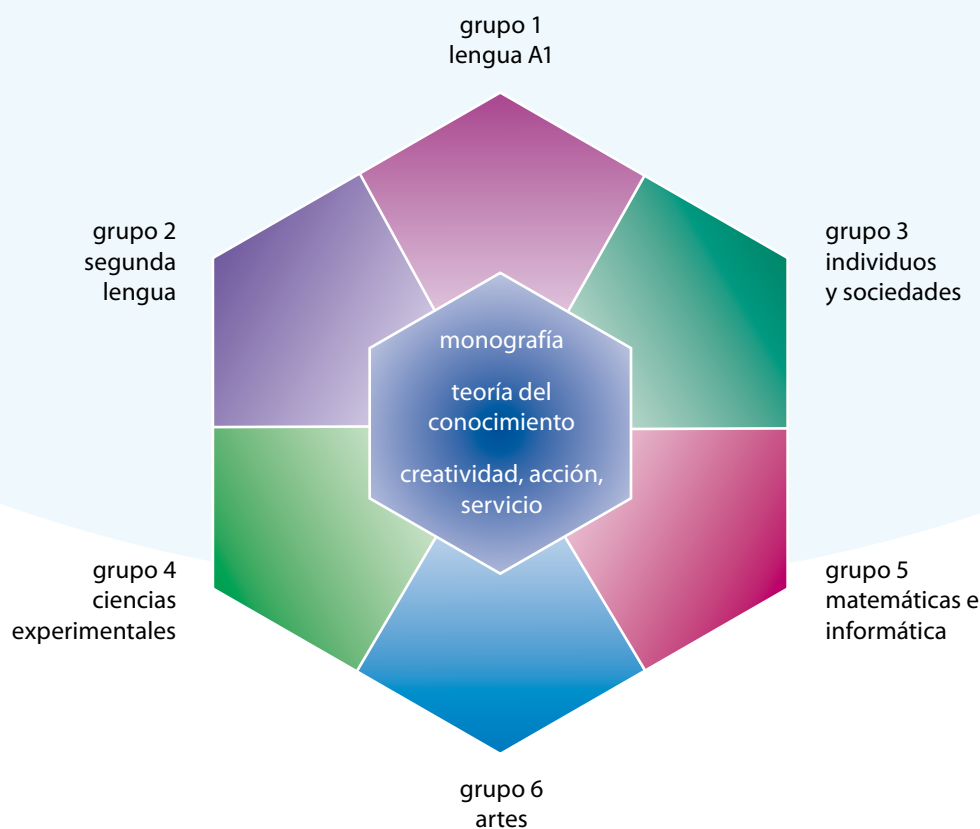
grupo 1
lengua A1

grupo 2
segunda
lengua

grupo 3
individuos
y sociedades

monografía

teoría del
conocimiento

creatividad, acción,
servicio

grupo 4
ciencias
experimentales

grupo 5
matemáticas e
informática

grupo 6
artes